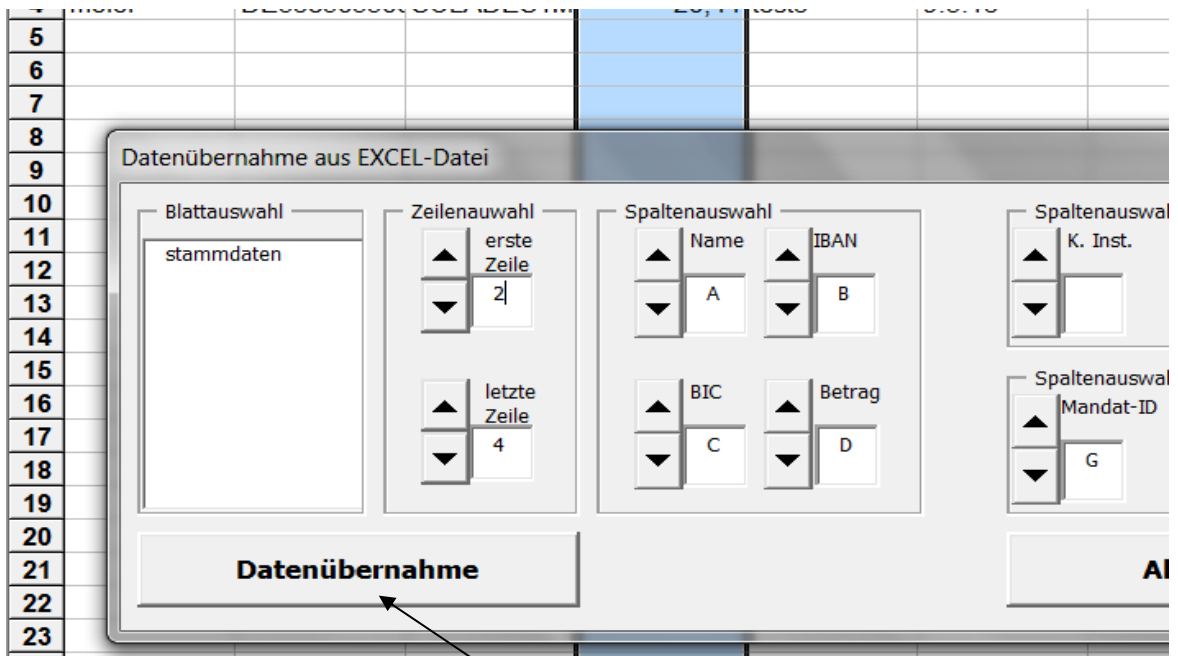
5
6
7
8
9
10
11
12
13
14
15
16
17
18
19
20
21
22
23

Datenübernahme aus EXCEL-Datei

Blattauswahl
stammdaten

Zeilenauwahl
erste Zeile
2
letzte Zeile
4

Spaltenauswahl
Name
A
IBAN
B
BIC
C
Betrag
D

Spaltenauswal
K. Inst.

Spaltenauswal
Mandat-ID
G

Datenübernahme

Al